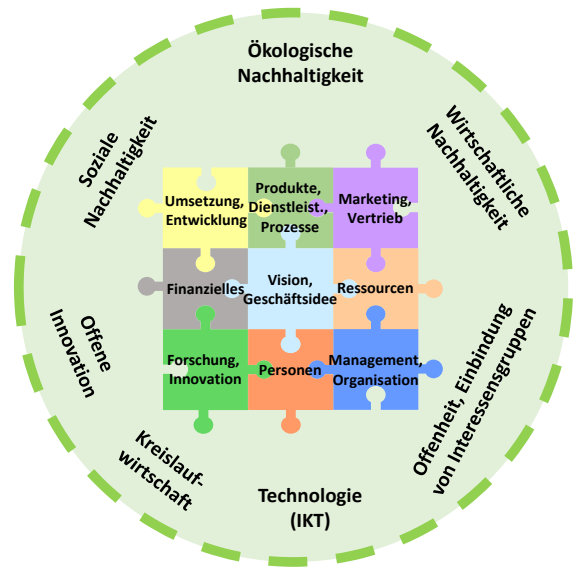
Ökologische Nachhaltigkeit

Wirtschaftliche Nachhaltigkeit

Offenheit, Einbindung von Interessensgruppen

Technologie (IKT)

Kreislaufwirtschaft

Offene Innovation

Soziale Nachhaltigkeit

Umsetzung, Entwicklung

Produkte, Dienstleist., Prozesse

Marketing, Vertrieb

Finanzielles

Vision, Geschäftsidee

Ressourcen

Forschung, Innovation

Personen

Management, Organisation